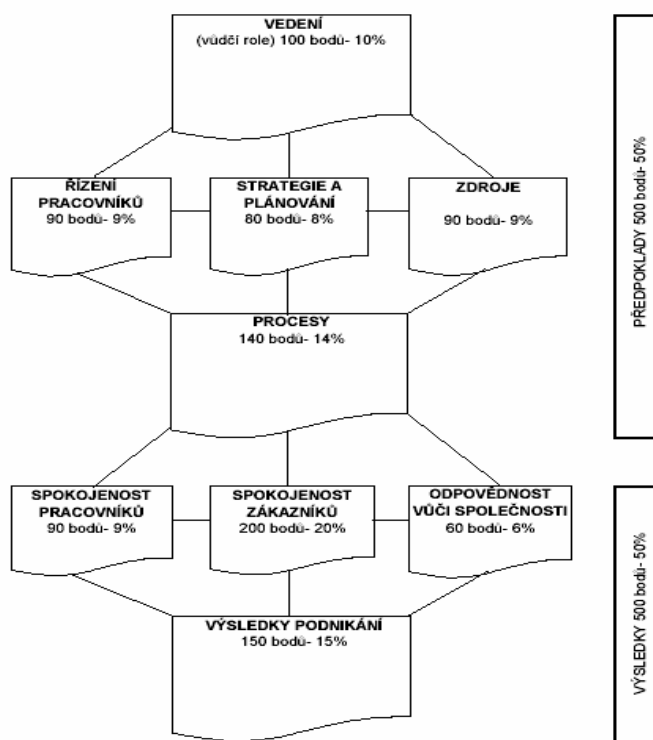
VEDENÍ
(vůdčí role) 100 bodů- 10%

ŘÍZENÍ PRACOVNÍKŮ
90 bodů- 9%

STRATEGIE A PLÁNOVÁNÍ
80 bodů- 8%

ZDROJE
90 bodů- 9%

PROCESY
140 bodů- 14%

SPOKOJENOST PRACOVNÍKŮ
90 bodů- 9%

SPOKOJENOST ZÁKAZNÍKŮ
200 bodů- 20%

ODPOVĚDNOST VŮČI SPOLEČNOSTI
60 bodů- 6%

VÝSLEDKY PODNIKÁNÍ
150 bodů- 15%

PŘEDPOKLADY 500 bodů- 50%

VÝSLEDKY 500 bodů- 50%